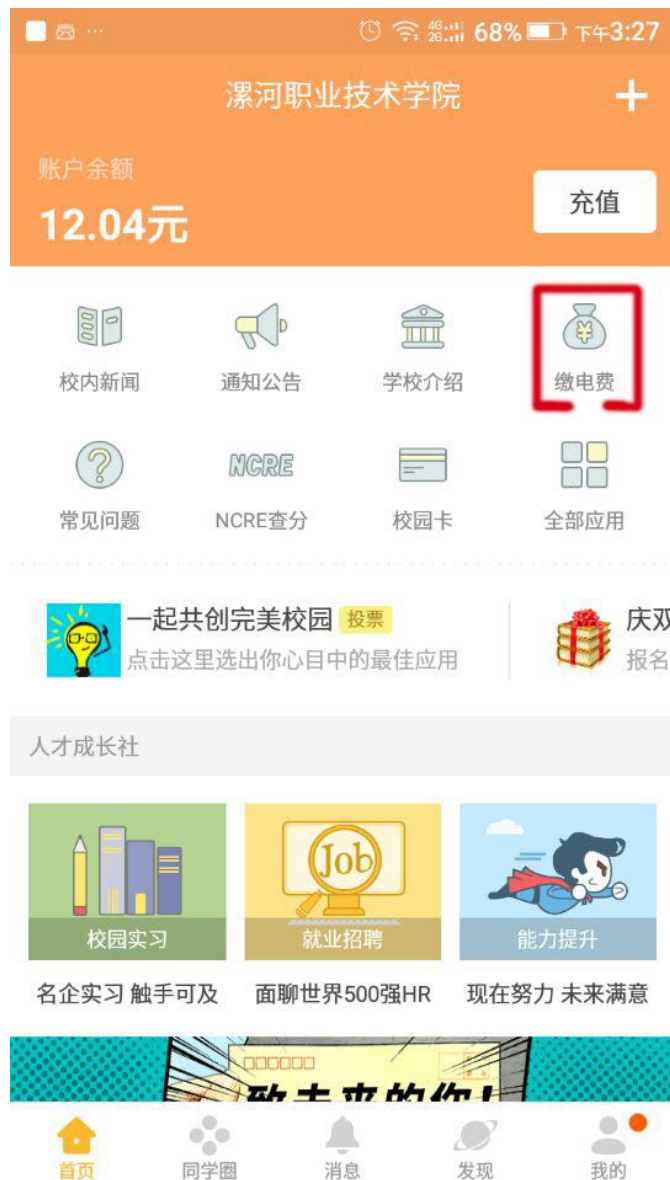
68% 下午3:27

漯河职业技术学院 +

账户余额
12.04元
充值

校内新闻
通知公告
学校介绍
缴电费

NCRE
常见问题
NCRE查分
校园卡
全部应用

一起共创完美校园 投票
点击这里选出你心目中的最佳应用

庆双
报名

人才成长社

校园实习
名企实习 触手可及

Job
就业招聘
面聊世界500强HR

能力提升
现在努力 未来满意

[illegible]

首页
同学圈
消息
发现
我的